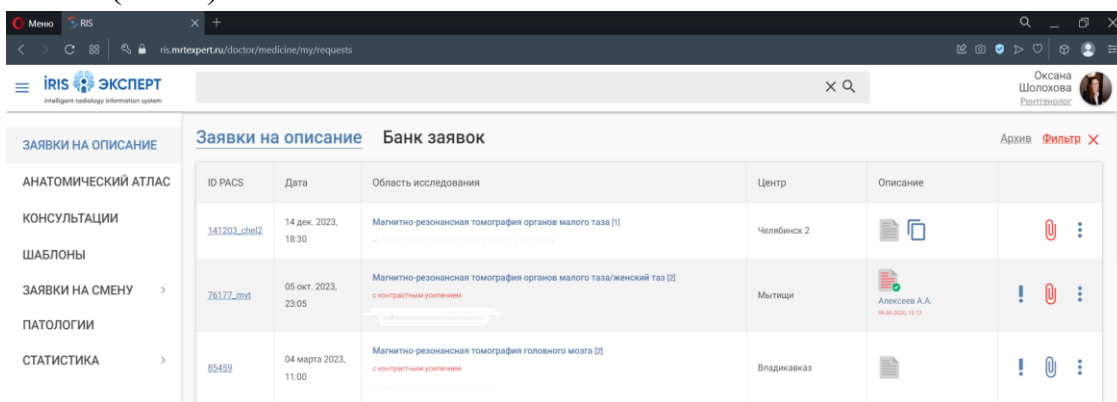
Меню RIS

ris.mrtexpert.ru/doctor/medicine/my/requests

iRIS ЭКСПЕРТ
intelligent radiology information system

Оксана Шолохова
Рентгенолог

ЗАЯВКИ НА ОПИСАНИЕ
АНАТОМИЧЕСКИЙ АТЛАС
КОНСУЛЬТАЦИИ
ШАБЛОНЫ
ЗАЯВКИ НА СМЕНУ
ПАТОЛОГИИ
СТАТИСТИКА

Заявки на описание Банк заявок

Архив Фильтр

| ID PACS | Дата | Область исследования | Центр | Описание |
|---|---|---|---|---|
| 141203_chel2 | 14 дек. 2023, 18:30 | Магнитно-резонансная томография органов малого таза [1] | Челябинск 2 | |
| 76177_myt | 05 окт. 2023, 23:05 | Магнитно-резонансная томография органов малого таза/женский таз [2] с контрастным усилением | Мытищи | Алексеев А.А. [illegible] |
| 85459 | 04 марта 2023, 11:00 | Магнитно-резонансная томография головного мозга [2] с контрастным усилением | Владикавказ | |